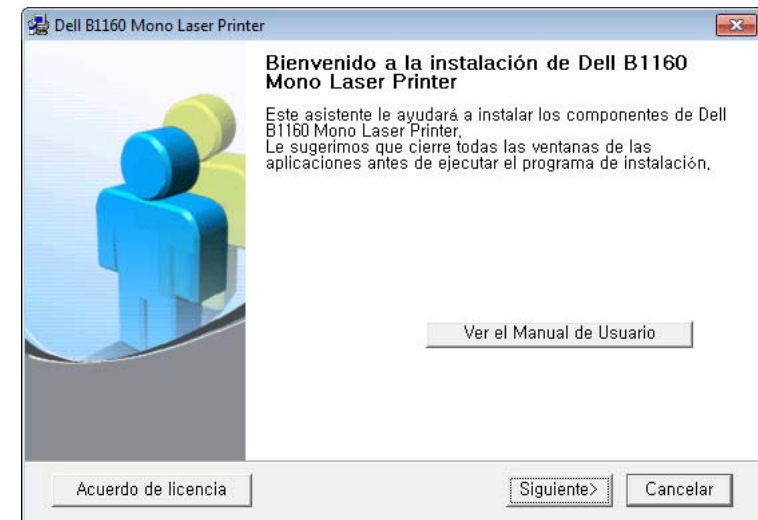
Dell B1160 Mono Laser Printer

Bienvenido a la instalación de Dell B1160 Mono Laser Printer

Este asistente le ayudará a instalar los componentes de Dell B1160 Mono Laser Printer.
Le sugerimos que cierre todas las ventanas de las aplicaciones antes de ejecutar el programa de instalación.

Ver el Manual de Usuario

Acuerdo de licencia

Siguiente>

Cancelar